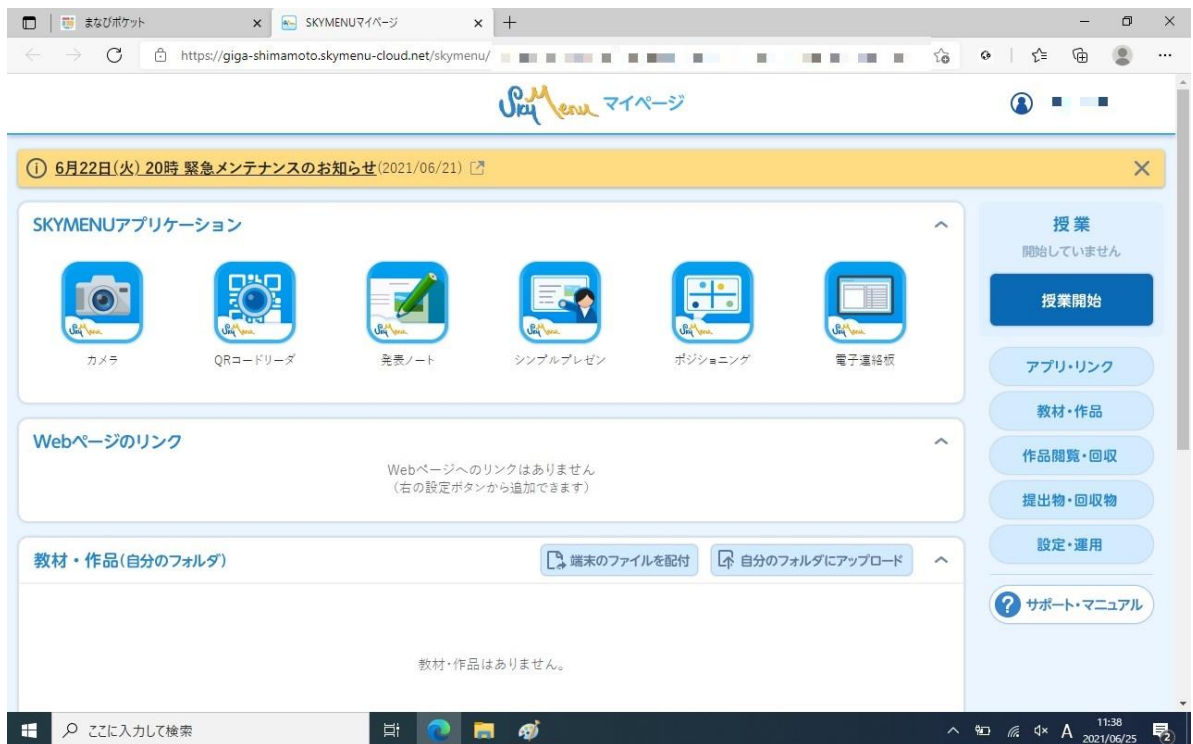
まなびポケット
SKYMENUマイページ
https://giga-shimamoto.skymenu-cloud.net/skymenu/

SkyMenu マイページ

6月22日(火) 20時 緊急メンテナンスのお知らせ(2021/06/21)

SKYMENUアプリケーション

カメラ
QRコードリーダ
発表ノート
シンプルプレゼン
ポジショニング
電子連絡板

Webページのリンク

Webページへのリンクはありません
(右の設定ボタンから追加できます)

教材・作品(自分のフォルダ)

端末のファイルを配付
自分のフォルダにアップロード

教材・作品はありません。

授業
開始していません
授業開始
アプリ・リンク
教材・作品
作品閲覧・回収
提出物・回収物
設定・運用
サポート・マニュアル

ここに入力して検索
11:38
2021/06/25